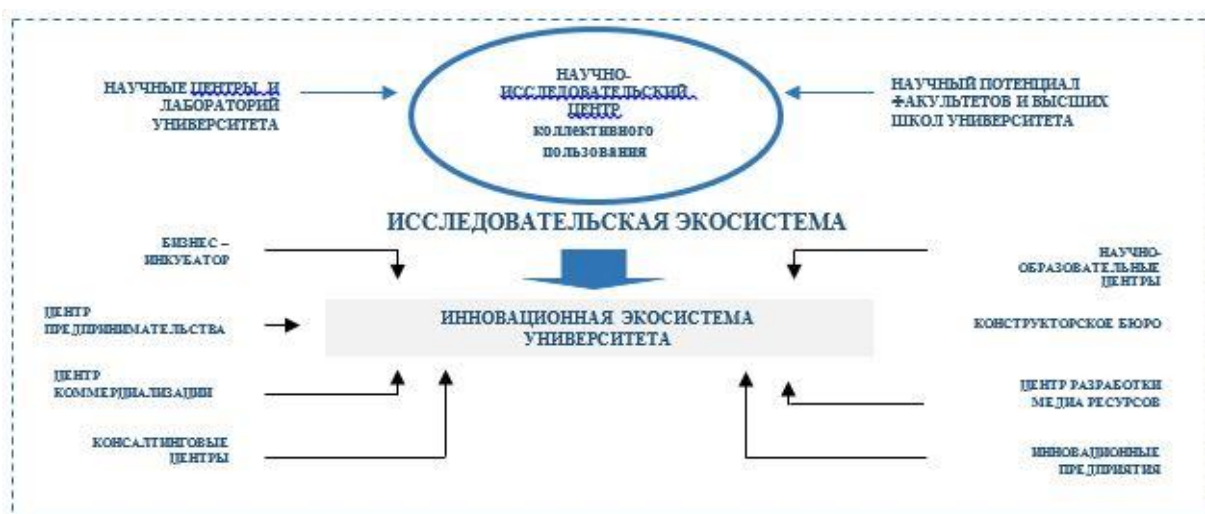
НАУЧНЫЕ ЦЕНТРЫ, И ЛАБОРАТОРИЙ УНИВЕРСИТЕТА

НАУЧНО-ИССЛЕДОВАТЕЛЬСКИЙ ЦЕНТР коллективного пользования

НАУЧНЫЙ ПОТЕНЦИАЛ ФАКУЛЬТЕТОВ И ВЫСШИХ ШКОЛ УНИВЕРСИТЕТА

ИССЛЕДОВАТЕЛЬСКАЯ ЭКОСИСТЕМА

БИЗНЕС – ИНКУБАТОР

НАУЧНО-ОБРАЗОВАТЕЛЬНЫЕ ЦЕНТРЫ

ЦЕНТР ПРЕДПРИНИМАТЕЛЬСТВА

ИННОВАЦИОННАЯ ЭКОСИСТЕМА УНИВЕРСИТЕТА

КОНСТРУКТОРСКОЕ БЮРО

ЦЕНТР КОММЕРЦИАЛИЗАЦИИ

ЦЕНТР РАЗРАБОТКИ МЕДИА РЕСУРСОВ

КОНСАЛТИНГОВЫЕ ЦЕНТРЫ

ИННОВАЦИОННЫЕ ПРЕДПРИЯТИЯ